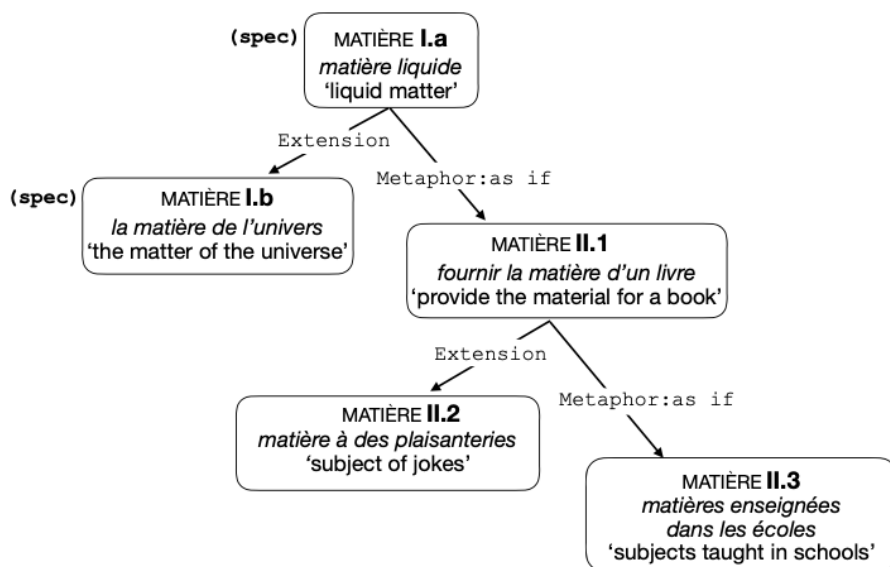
(spec) MATIÈRE I.a
matière liquide
'liquid matter'

Extension

(spec) MATIÈRE I.b
la matière de l'univers
'the matter of the universe'

Metaphor:as if

MATIÈRE II.1
fournir la matière d'un livre
'provide the material for a book'

Extension

MATIÈRE II.2
matière à des plaisanteries
'subject of jokes'

Metaphor:as if

MATIÈRE II.3
matières enseignées dans les écoles
'subjects taught in schools'